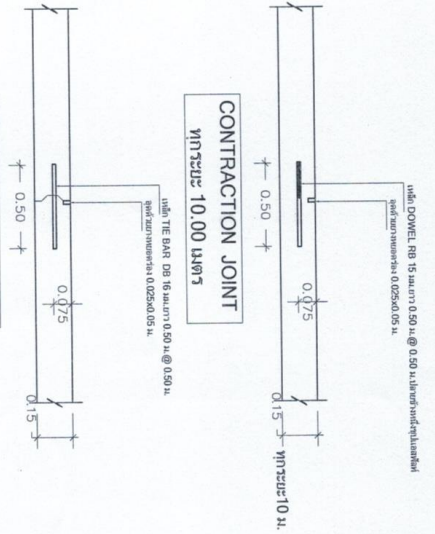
CONTRACTION JOINT
ทุกระยะ 10.00 เมตร

เหล็ก DOWEL RB 15 มม.ยาว 0.50 ม.@ 0.50 ม.ปลายข้างหนึ่งทาแอสฟัลท์
อุดด้วยยางแอสฟัลท์ขนาด 0.025x0.05 ม.

0.50

0.075

0.15

ทุกระยะ 10 ม.

เหล็ก TIE BAR DB 16 มม.ยาว 0.50 ม.@ 0.50 ม.
อุดด้วยยางแอสฟัลท์ขนาด 0.025x0.05 ม.

0.50

0.075

0.15